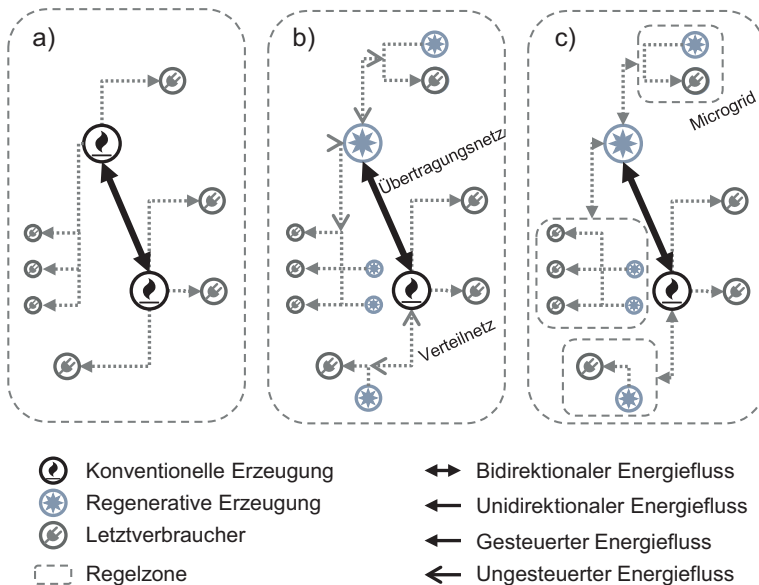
a)

b)

Übertragungsnetz

Verteilnetz

c)

Microgrid

Konventionelle Erzeugung
Regenerative Erzeugung
Letztverbraucher
Regelzone

Bidirektionaler Energiefluss
Unidirektionaler Energiefluss
Gesteuerter Energiefluss
Ungesteuerter Energiefluss